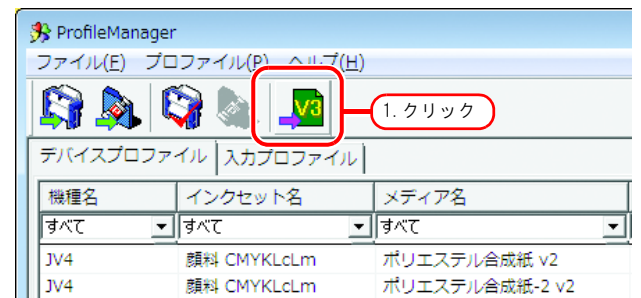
ProfileManager

ファイル(F)　プロファイル(P)　ヘルプ(H)

V3

1. クリック

デバイスプロファイル　入力プロファイル

| 機種名 | インクセット名 | メディア名 |
|---|---|---|
| すべて | すべて | すべて |
| JV4 | 顔料 CMYKLcLm | ポリエステル合成紙 v2 |
| JV4 | 顔料 CMYKLcLm | ポリエステル合成紙-2 v2 |